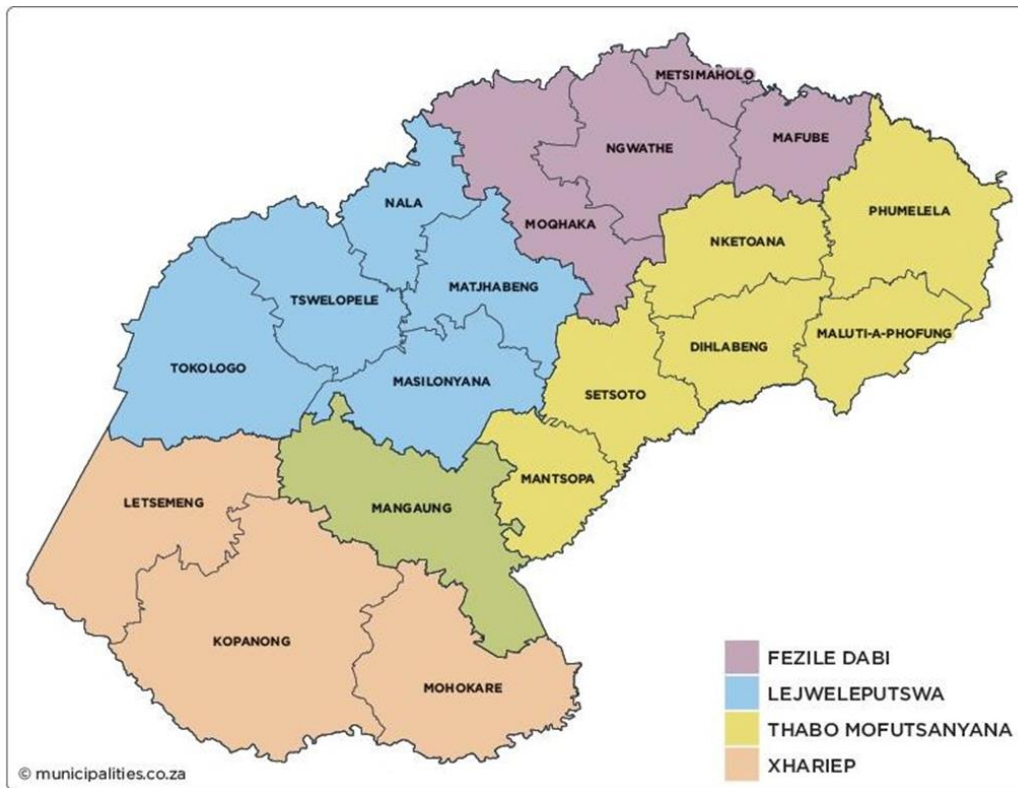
METSIMAHOLO
NGWATHE
MAFUBE
MOQHAKA
NALA
PHUMELELA
NKETOANA
TSWELOPELE
MATJHABENG
MALUTI-A-PHOFUNG
DIHLABENG
TOKOLOGO
MASILONYANA
SETSOTO
MANTSOPA
LETSEMENG
MANGAUNG
KOPANONG
MOHOKARE

FEZILE DABI
LEJWELEPUTSWA
THABO MOFUTSANYANA
XHARIEP

© municipalities.co.za